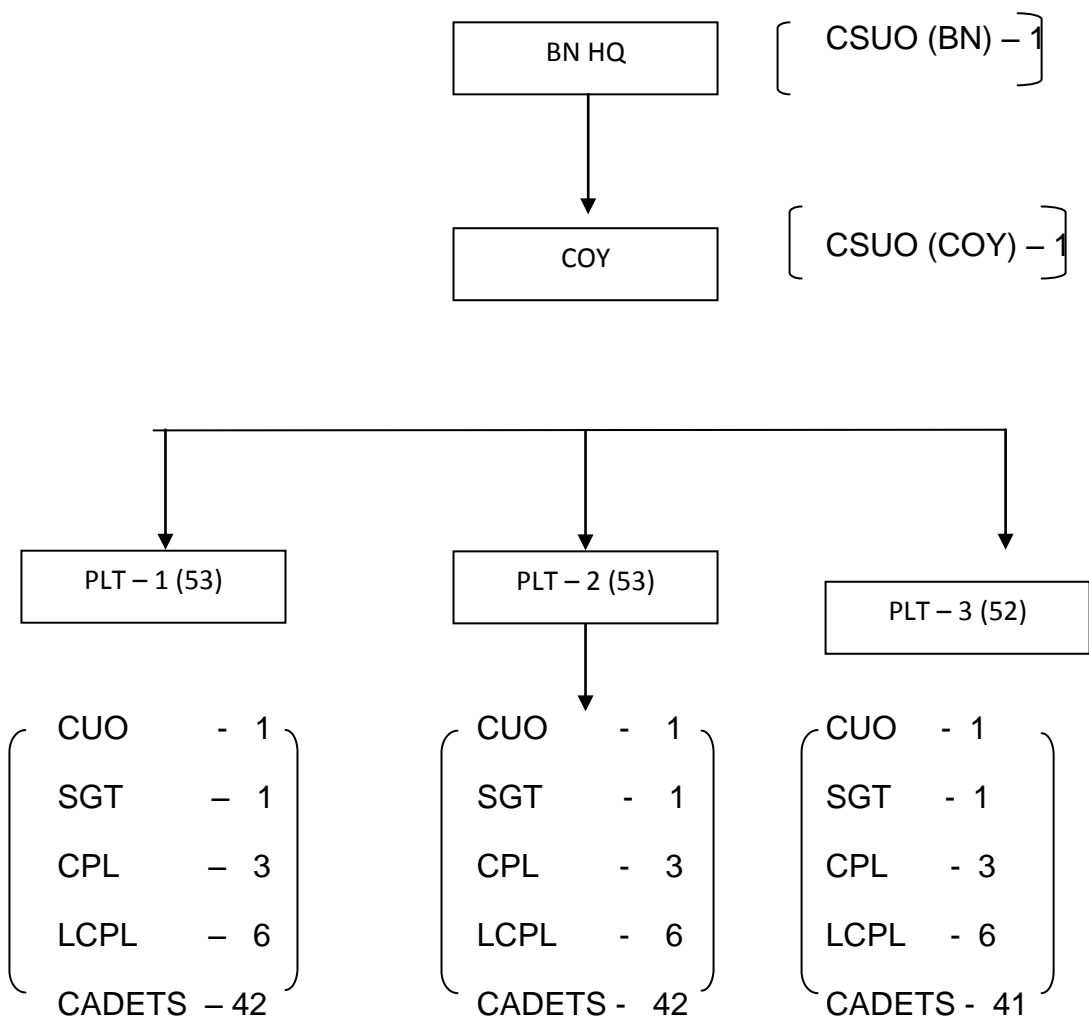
BN HQ

CSUO (BN) – 1

COY

CSUO (COY) – 1

PLT – 1 (53)

PLT – 2 (53)

PLT – 3 (52)

CUO - 1
SGT – 1
CPL – 3
LCPL – 6
CADETS – 42

CUO - 1
SGT - 1
CPL - 3
LCPL - 6
CADETS - 42

CUO - 1
SGT - 1
CPL - 3
LCPL - 6
CADETS - 41